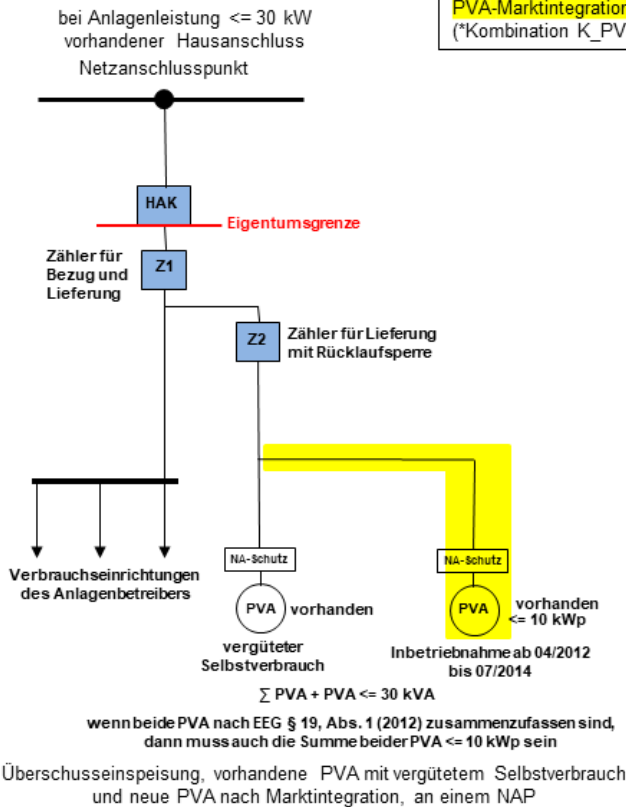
bei Anlagenleistung <= 30 kW
vorhandener Hausanschluss
Netzanschlusspunkt

PVA-Marktintegration
(*Kombination K_PV

HAK

Eigentumsgrenze

Zähler für Bezug und Lieferung

Z1

Z2

Zähler für Lieferung mit Rücklaufsperre

NA-Schutz

NA-Schutz

Verbrauchseinrichtungen des Anlagenbetreibers

PVA

vorhanden

vergüteter Selbstverbrauch

PVA

vorhanden <= 10 kWp

Inbetriebnahme ab 04/2012 bis 07/2014

$\sum$ PVA + PVA <= 30 kVA

wenn beide PVA nach EEG § 19, Abs. 1 (2012) zusammenzufassen sind, dann muss auch die Summe beider PVA <= 10 kWp sein

Überschusseinspeisung, vorhandene PVA mit vergütetem Selbstverbrauch und neue PVA nach Marktintegration, an einem NAP